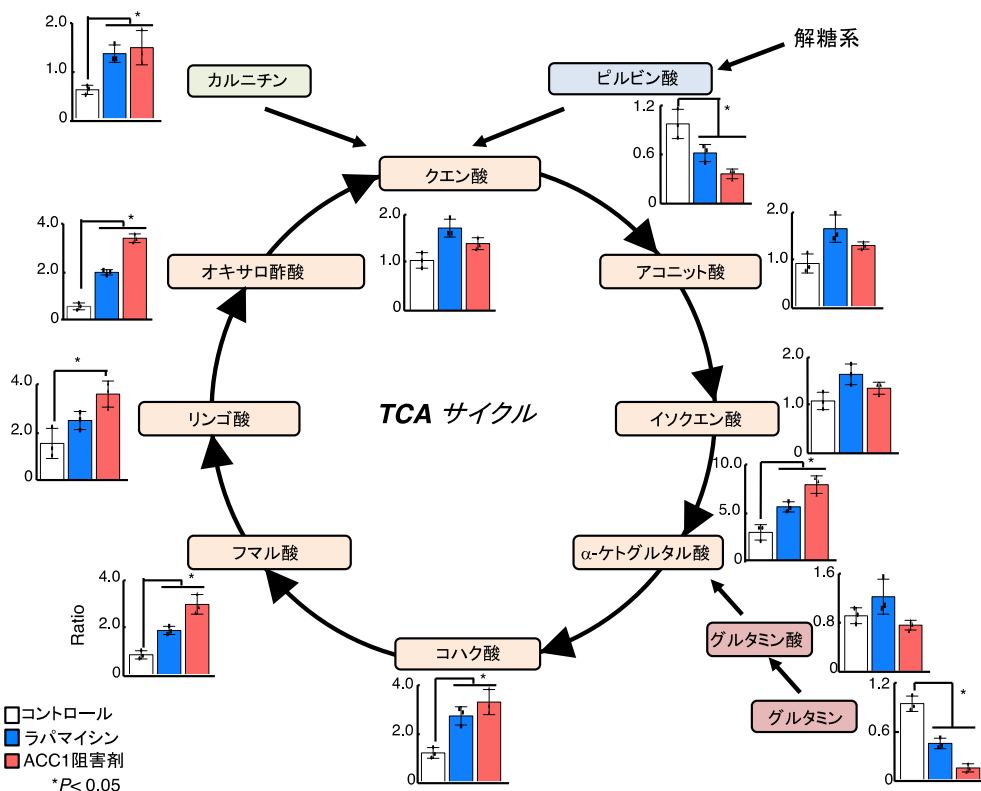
2.0
1.0
0
*

カルニチン

解糖系

ピルビン酸

1.2
0.6
0
*

クエン酸

2.0
1.0
0

2.0
1.0
0

アコニット酸

4.0
2.0
0
*

オキサロ酢酸

2.0
1.0
0

TCA サイクル

イソクエン酸

4.0
2.0
0
*

リンゴ酸

10.0
5.0
0
*

α-ケトグルタル酸

フマル酸

1.6
0.8
0

4.0
2.0
0
*
Ratio

グルタミン酸

コハク酸

4.0
2.0
0
*

1.2
0.6
0
*

グルタミン

コントロール
ラパマイシン
ACC1阻害剤
*$P$< 0.05